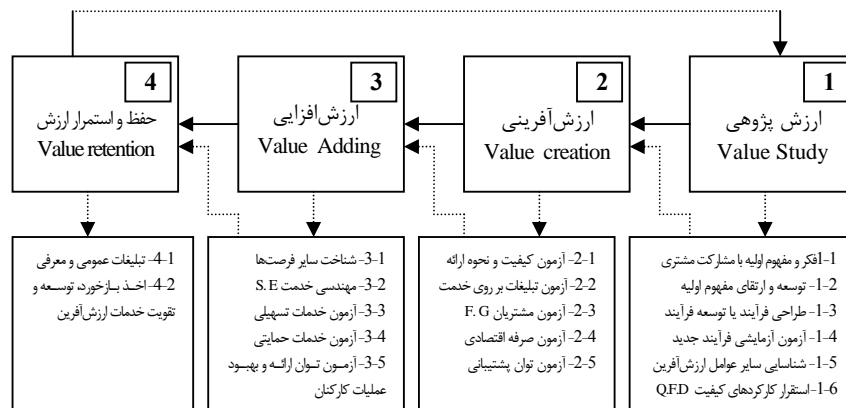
1
ارزش پژوهی
Value Study

2
ارزش‌آفرینی
Value creation

3
ارزش‌افزایی
Value Adding

4
حفظ و استمرار ارزش
Value retention

1-1- افکر و مفهوم اولیه با مشارکت مشتری
2-1- توسعه و ارتقای مفهوم اولیه
3-1- طراحی فرآیند یا توسعه فرآیند
4-1- آزمون آزمایشی فرآیند جدید
5-1- شناسایی سایر عوامل ارزش‌آفرین
6-1- استقرار کارکردهای کیفیت Q.F.D

1-2- آزمون کیفیت و نحوه ارائه
2-2- آزمون تبلیغات بر روی خدمت
3-2- آزمون مشتریان F. G
4-2- آزمون صرفه اقتصادی
5-2- آزمون توان پشتیبانی

1-3- شناخت سایر فرصتها
2-3- مهندسی خدمت S. E
3-3- آزمون خدمات تسهیلی
4-3- آزمون خدمات حمایتی
5-3- آزمـون تـوان ارائـه و بهبـود عملیات کارکنان

1-4- تبلیغات عمومی و معرفی
2-4- اخـذ بـازخورد، توسـعه و تقویت خدمات ارزش‌آفرین